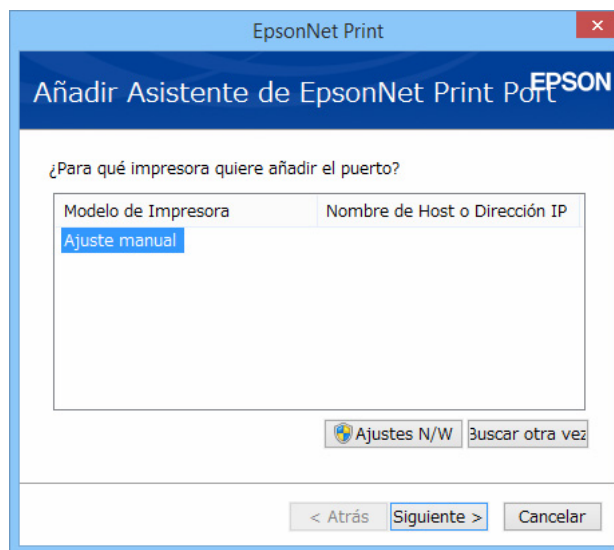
EpsonNet Print

Añadir Asistente de EpsonNet Print Port EPSON

¿Para qué impresora quiere añadir el puerto?

| Modelo de Impresora | Nombre de Host o Dirección IP |
|---|---|
| Ajuste manual | |

Ajustes N/W  Buscar otra vez

< Atrás  Siguiente >  Cancelar